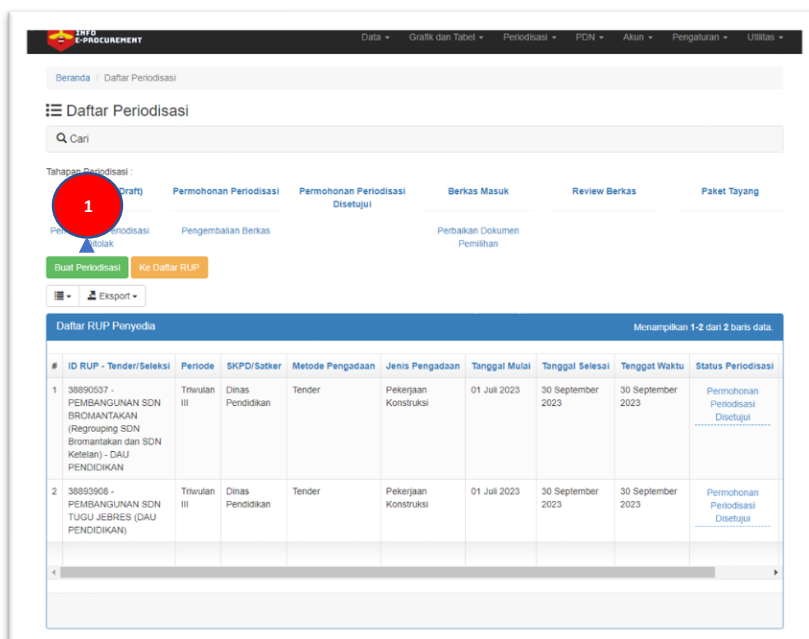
INFO E-PROCUREMENT

Data ▾ Grafik dan Tabel ▾ Periodisasi ▾ PDN ▾ Akun ▾ Pengaturan ▾ Utilitas ▾

Beranda / Daftar Periodisasi

Daftar Periodisasi

Cari

Tahapan Periodisasi :

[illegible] Draft) Permohonan Periodisasi Permohonan Periodisasi Disetujui Berkas Masuk Review Berkas Paket Tayang

1

Pe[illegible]odisasi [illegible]tolak Pengembalian Berkas Perbaikan Dokumen Pemilihan

Buat Periodisasi Ke Daftar RUP

Eksport ▾

Daftar RUP Penyedia

Menampilkan 1-2 dari 2 baris data.

| # | ID RUP - Tender/Seleksi | Periode | SKPD/Satker | Metode Pengadaan | Jenis Pengadaan | Tanggal Mulai | Tanggal Selesai | Tenggat Waktu | Status Periodisasi |
|---|---|---|---|---|---|---|---|---|---|
| 1 | 38890537 - PEMBANGUNAN SDN BROMANTAKAN (Regrouping SDN Bromantakan dan SDN Ketelan) - DAU PENDIDIKAN | Triwulan III | Dinas Pendidikan | Tender | Pekerjaan Konstruksi | 01 Juli 2023 | 30 September 2023 | 30 September 2023 | Permohonan Periodisasi Disetujui |
| 2 | 38893908 - PEMBANGUNAN SDN TUGU JEBRES (DAU PENDIDIKAN) | Triwulan III | Dinas Pendidikan | Tender | Pekerjaan Konstruksi | 01 Juli 2023 | 30 September 2023 | 30 September 2023 | Permohonan Periodisasi Disetujui |